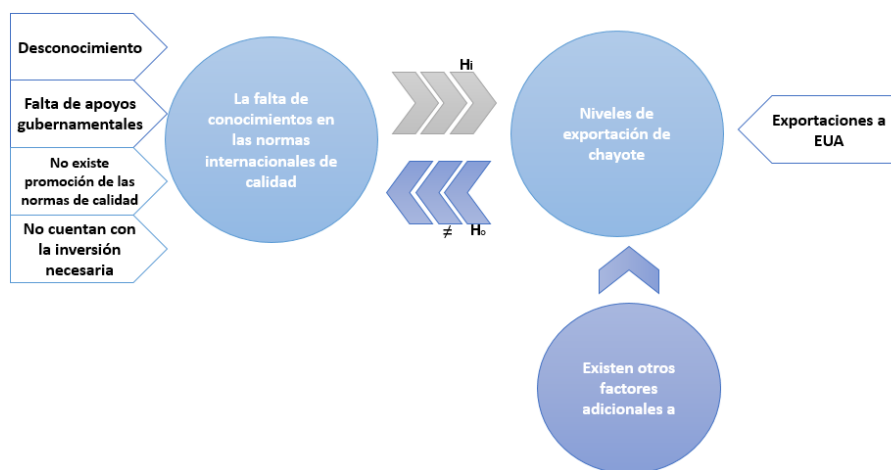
Desconocimiento

Falta de apoyos gubernamentales

No existe promoción de las normas de calidad

No cuentan con la inversión necesaria

La falta de conocimientos en las normas internacionales de calidad

$H_i$

$\neq$ $H_o$

Niveles de exportación de chayote

Exportaciones a EUA

Existen otros factores adicionales a